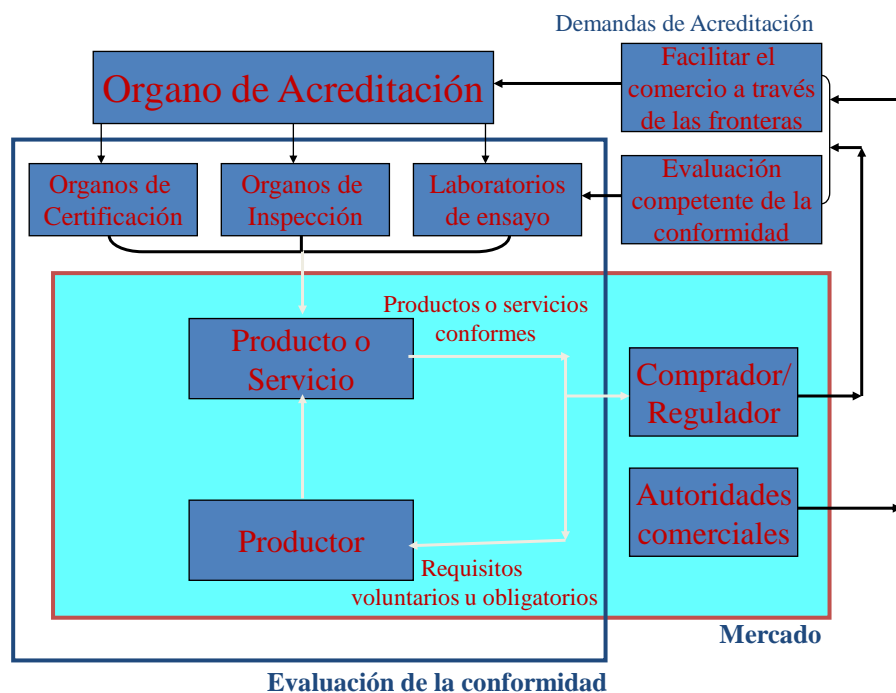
Demandas de Acreditación

Organo de Acreditación

Facilitar el comercio a través de las fronteras

Evaluación competente de la conformidad

Organos de Certificación

Organos de Inspección

Laboratorios de ensayo

Productos o servicios conformes

Producto o Servicio

Comprador/ Regulador

Autoridades comerciales

Productor

Requisitos voluntarios u obligatorios

Mercado

Evaluación de la conformidad